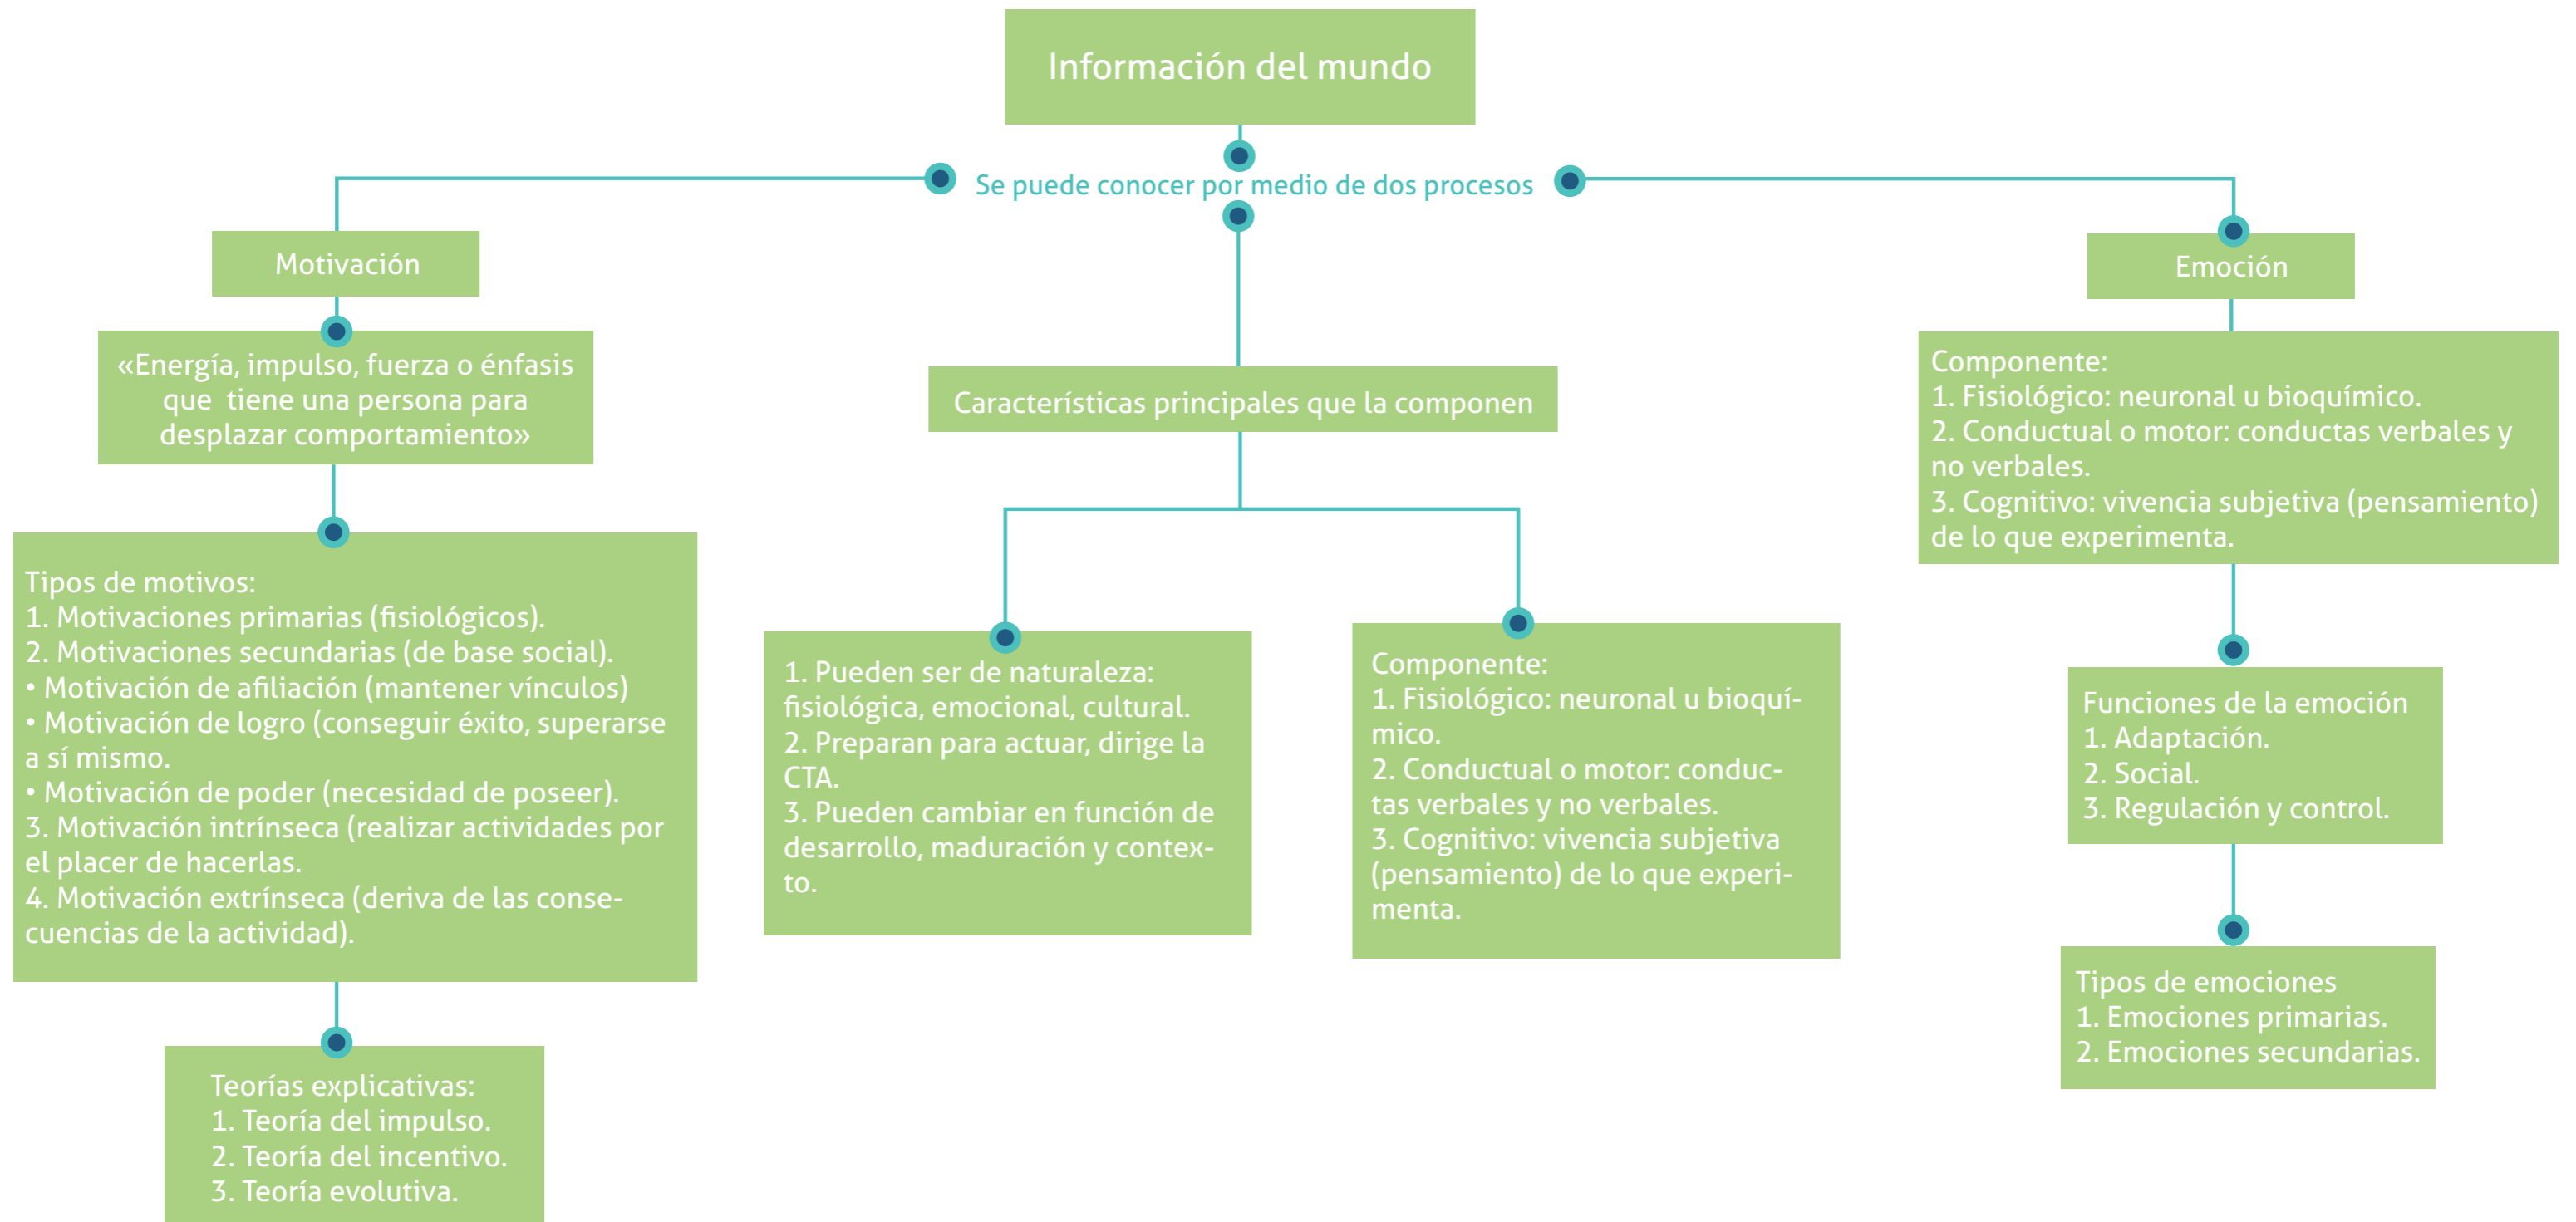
Información del mundo

Se puede conocer por medio de dos procesos

Motivación

«Energía, impulso, fuerza o énfasis que tiene una persona para desplazar comportamiento»

Tipos de motivos:
1. Motivaciones primarias (fisiológicos).
2. Motivaciones secundarias (de base social).
• Motivación de afiliación (mantener vínculos)
• Motivación de logro (conseguir éxito, superarse a sí mismo.
• Motivación de poder (necesidad de poseer).
3. Motivación intrínseca (realizar actividades por el placer de hacerlas.
4. Motivación extrínseca (deriva de las consecuencias de la actividad).

Teorías explicativas:
1. Teoría del impulso.
2. Teoría del incentivo.
3. Teoría evolutiva.

Características principales que la componen

1. Pueden ser de naturaleza: fisiológica, emocional, cultural.
2. Preparan para actuar, dirige la CTA.
3. Pueden cambiar en función de desarrollo, maduración y contexto.

Componente:
1. Fisiológico: neuronal u bioquímico.
2. Conductual o motor: conductas verbales y no verbales.
3. Cognitivo: vivencia subjetiva (pensamiento) de lo que experimenta.

Emoción

Componente:
1. Fisiológico: neuronal u bioquímico.
2. Conductual o motor: conductas verbales y no verbales.
3. Cognitivo: vivencia subjetiva (pensamiento) de lo que experimenta.

Funciones de la emoción
1. Adaptación.
2. Social.
3. Regulación y control.

Tipos de emociones
1. Emociones primarias.
2. Emociones secundarias.